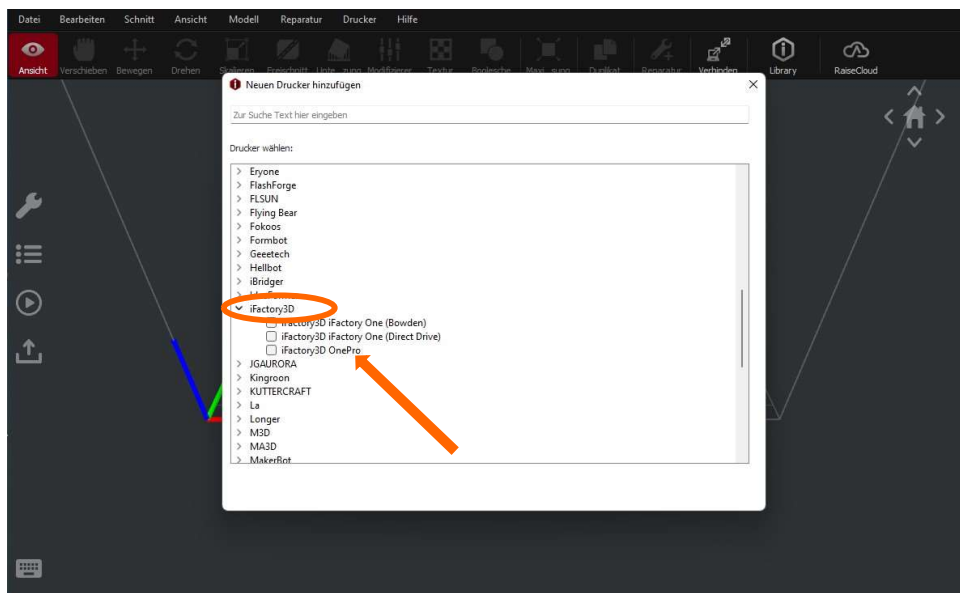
Datei Bearbeiten Schnitt Ansicht Modell Reparatur Drucker Hilfe

Ansicht Verschieben Bewegen Drehen Skalieren Freischnitt Unte...zung Modifizierer Textur Boolesche Maxi...sung Duplikat Reparatur Verbinden Library RaiseCloud

Neuen Drucker hinzufügen

Zur Suche Text hier eingeben

Drucker wählen:

Eryone
FlashForge
FLSUN
Flying Bear
Fokoos
Formbot
Geeetech
Hellbot
iBridger
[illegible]
iFactory3D
iFactory3D iFactory One (Bowden)
iFactory3D iFactory One (Direct Drive)
iFactory3D OnePro
JGAURORA
Kingroon
KUTTERCRAFT
La
Longer
M3D
MA3D
MakerBot